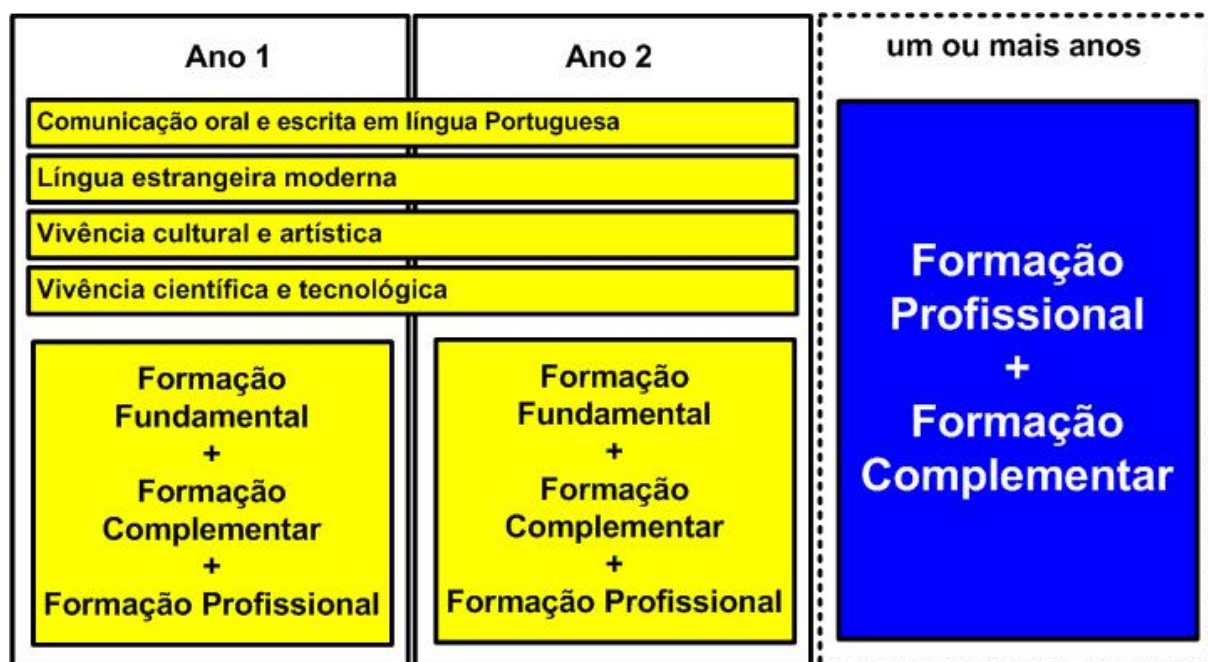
Ano 1

Ano 2

um ou mais anos

Comunicação oral e escrita em língua Portuguesa

Língua estrangeira moderna

Vivência cultural e artística

Vivência científica e tecnológica

Formação Fundamental + Formação Complementar + Formação Profissional

Formação Fundamental + Formação Complementar + Formação Profissional

Formação Profissional + Formação Complementar